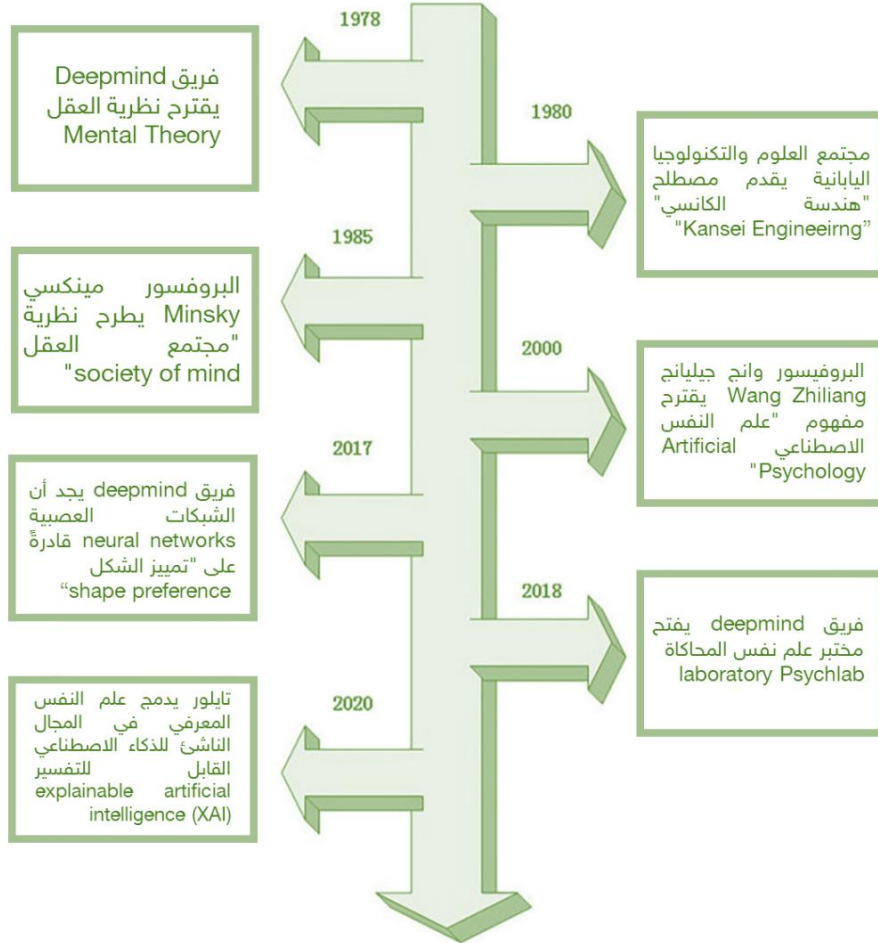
1978

فريق Deepmind
يقترح نظرية العقل
Mental Theory

1980

مجتمع العلوم والتكنولوجيا اليابانية يقدم مصطلح "هندسة الكانسي" "Kansei Engineeirng"

1985

البروفسور مينكسي Minsky يطرح نظرية "مجتمع العقل "society of mind

2000

البروفيسور وانج جيليانج Wang Zhiliang يقترح مفهوم "علم النفس الاصطناعي Artificial "Psychology

2017

فريق deepmind يجد أن الشبكات العصبية neural networks قادرةً على "تمييز الشكل "shape preference

2018

فريق deepmind يفتح مختبر علم نفس المحاكاة laboratory Psychlab

2020

تايلور يدمج علم النفس المعرفي في المجال الناشئ للذكاء الاصطناعي القابل للتفسير explainable artificial intelligence (XAI)